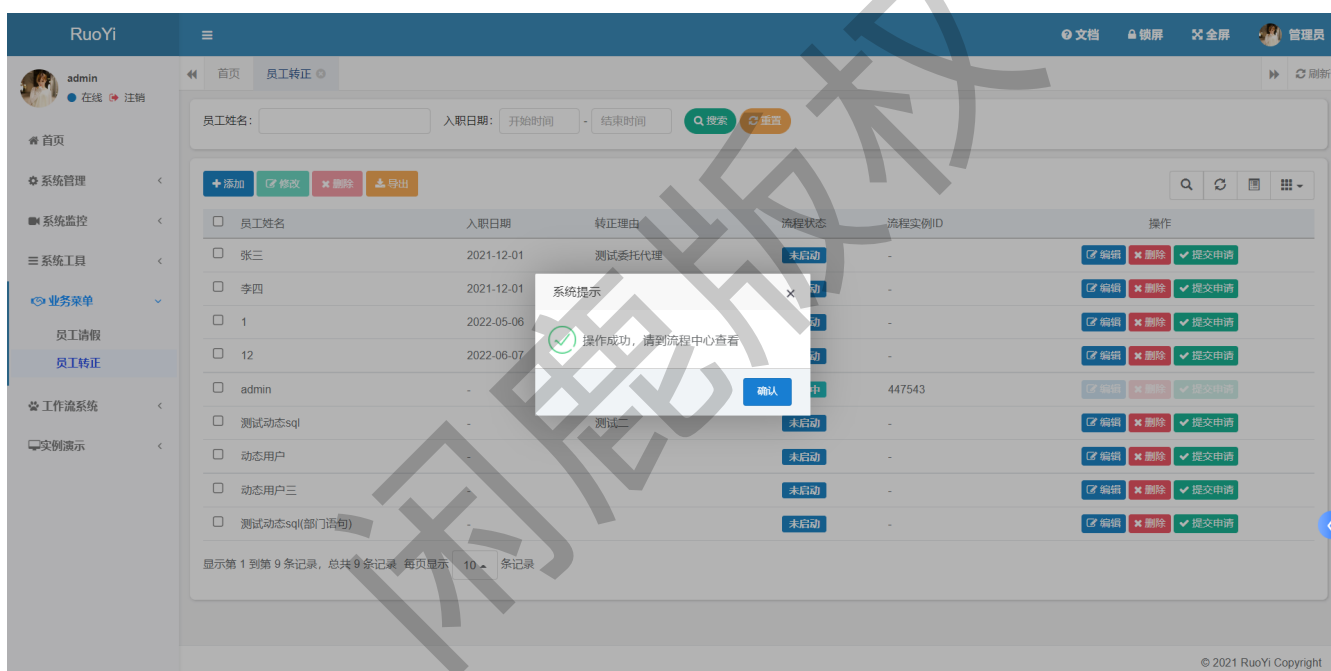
RuoYi
≡
文档 锁屏 全屏 管理员

admin
● 在线 注销

首页
系统管理
系统监控
系统工具
业务菜单
员工请假
员工转正
工作流系统
实例演示

首页 员工转正
刷新

员工姓名: 入职日期: 开始时间 - 结束时间 搜索 重置

+添加 修改 删除 导出

| | 员工姓名 | 入职日期 | 转正理由 | 流程状态 | 流程实例ID | 操作 |
|---|---|---|---|---|---|---|
| ☐ | 张三 | 2021-12-01 | 测试委托代理 | 未启动 | - | 编辑 删除 提交申请 |
| ☐ | 李四 | 2021-12-01 | | | - | 编辑 删除 提交申请 |
| ☐ | 1 | 2022-05-06 | | | - | 编辑 删除 提交申请 |
| ☐ | 12 | 2022-06-07 | | | - | 编辑 删除 提交申请 |
| ☐ | admin | - | | 中 | 447543 | 编辑 删除 提交申请 |
| ☐ | 测试动态sql | - | 测试二 | 未启动 | - | 编辑 删除 提交申请 |
| ☐ | 动态用户 | - | | 未启动 | - | 编辑 删除 提交申请 |
| ☐ | 动态用户三 | - | | 未启动 | - | 编辑 删除 提交申请 |
| ☐ | 测试动态sql(部门语句) | - | | 未启动 | - | 编辑 删除 提交申请 |

显示第 1 到第 9 条记录，总共 9 条记录 每页显示 10 条记录

系统提示 ×
操作成功，请到流程中心查看
确认

闲鹿版权

© 2021 RuoYi Copyright